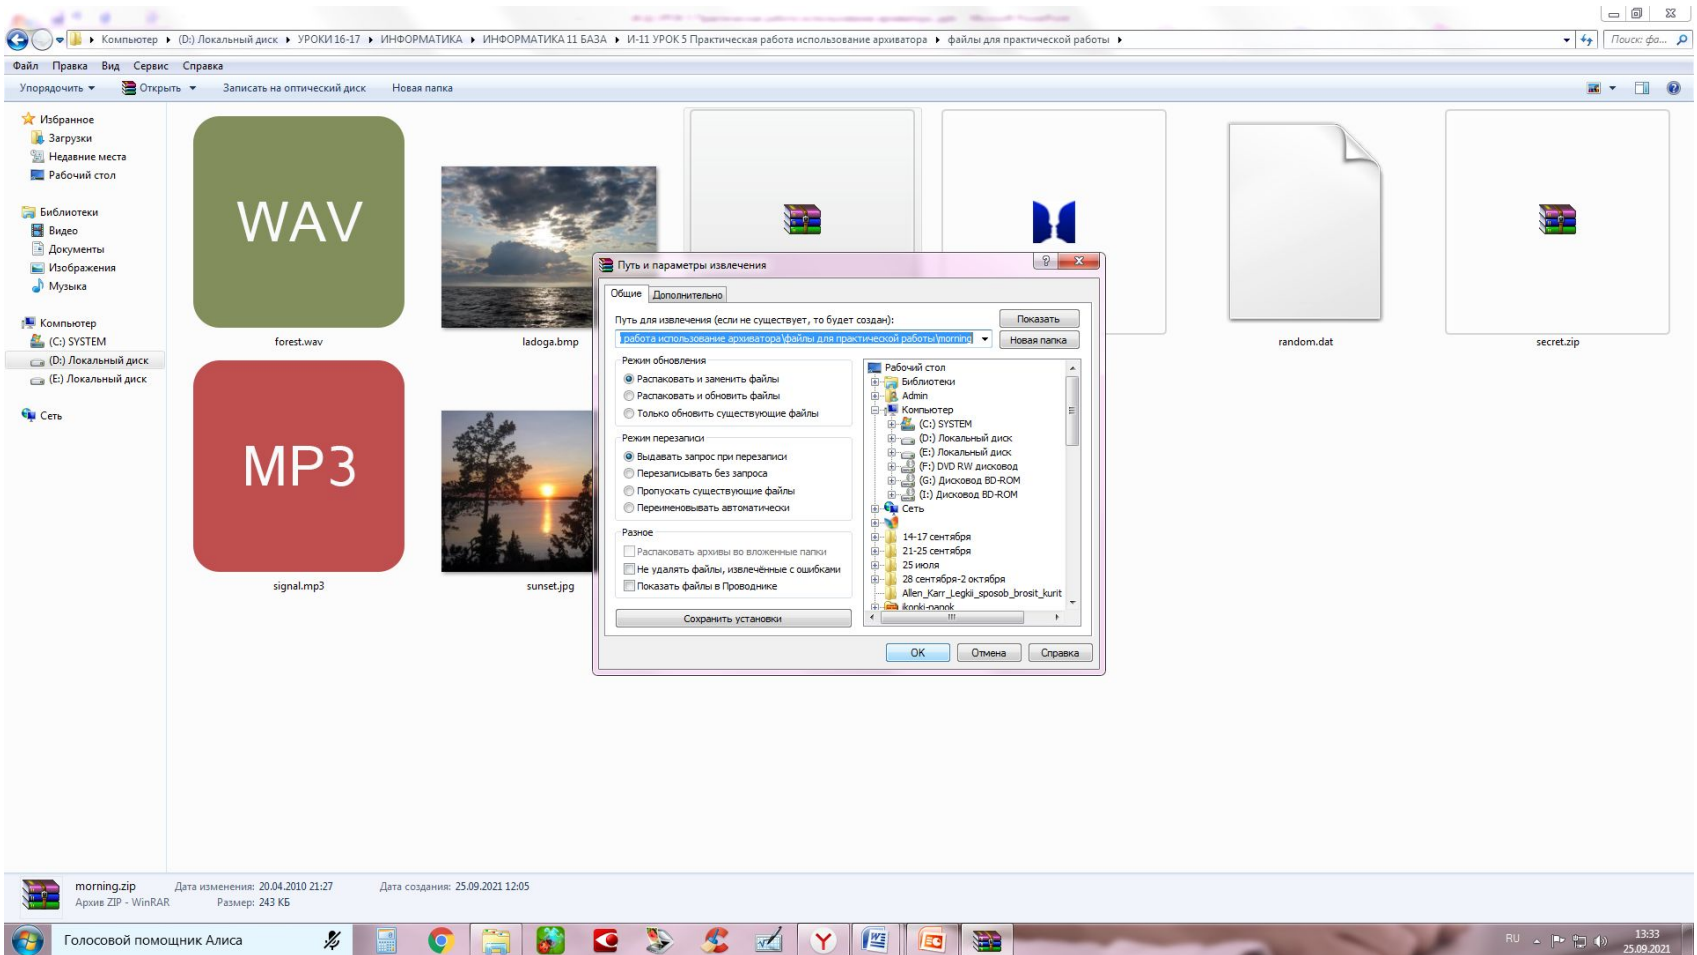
Компьютер ▸ (D:) Локальный диск ▸ УРОКИ 16-17 ▸ ИНФОРМАТИКА ▸ ИНФОРМАТИКА 11 БАЗА ▸ И-11 УРОК 5 Практическая работа использование архиватора ▸ файлы для практической работы ▸

Поиск: фа...

Файл Правка Вид Сервис Справка

Упорядочить ▾ Открыть ▾ Записать на оптический диск Новая папка

Избранное
Загрузки
Недавние места
Рабочий стол

Библиотеки
Видео
Документы
Изображения
Музыка

Компьютер
(C:) SYSTEM
(D:) Локальный диск
(E:) Локальный диск

Сеть

WAV
forest.wav

ladoga.bmp

random.dat

secret.zip

MP3
signal.mp3

sunset.jpg

Путь и параметры извлечения

Общие Дополнительно

Путь для извлечения (если не существует, то будет создан):

работа использование архиватора\файлы для практической работы\morning

Показать

Новая папка

Режим обновления
Распаковать и заменить файлы
Распаковать и обновить файлы
Только обновить существующие файлы

Режим перезаписи
Выдавать запрос при перезаписи
Перезаписывать без запроса
Пропускать существующие файлы
Переименовывать автоматически

Разное
Распаковать архивы во вложенные папки
Не удалять файлы, извлечённые с ошибками
Показать файлы в Проводнике

Сохранить установки

Рабочий стол
Библиотеки
Admin
Компьютер
(C:) SYSTEM
(D:) Локальный диск
(E:) Локальный диск
(F:) DVD RW дисковод
(G:) Дисковод BD-ROM
(I:) Дисковод BD-ROM
Сеть
14-17 сентября
21-25 сентября
25 июля
28 сентября-2 октября
Allen_Karr_Legki_sposob_brosit_kurit
ikonki-papok

OK Отмена Справка

morning.zip Дата изменения: 20.04.2010 21:27 Дата создания: 25.09.2021 12:05
Архив ZIP - WinRAR Размер: 243 КБ

Голосовой помощник Алиса

RU 13:33 25.09.2021